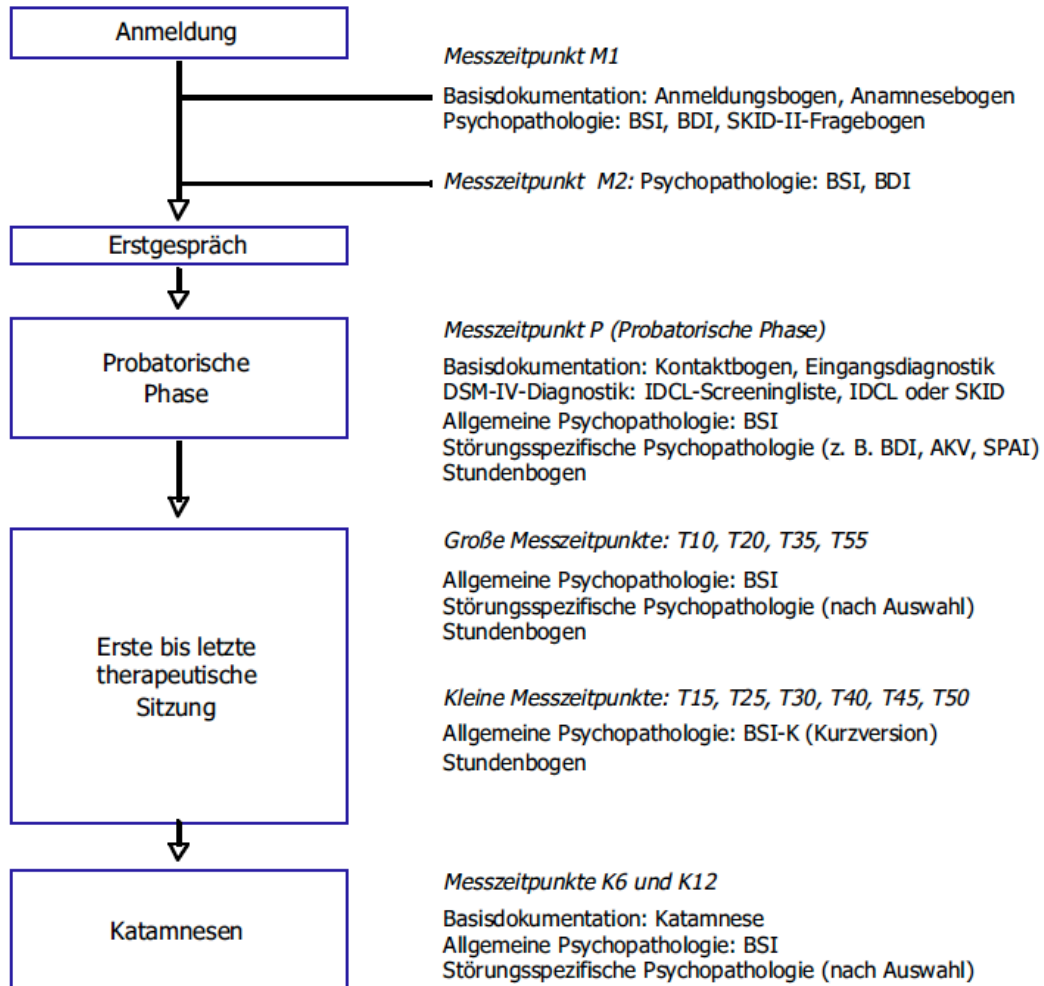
Anmeldung

Messzeitpunkt M1

Basisdokumentation: Anmeldungsbogen, Anamnesebogen
Psychopathologie: BSI, BDI, SKID-II-Fragebogen

Messzeitpunkt M2: Psychopathologie: BSI, BDI

Erstgespräch

Probatorische Phase

Messzeitpunkt P (Probatorische Phase)

Basisdokumentation: Kontaktbogen, Eingangsdiagnostik
DSM-IV-Diagnostik: IDCL-Screeningliste, IDCL oder SKID
Allgemeine Psychopathologie: BSI
Störungsspezifische Psychopathologie (z. B. BDI, AKV, SPAI)
Stundenbogen

Erste bis letzte therapeutische Sitzung

Große Messzeitpunkte: T10, T20, T35, T55

Allgemeine Psychopathologie: BSI
Störungsspezifische Psychopathologie (nach Auswahl)
Stundenbogen

Kleine Messzeitpunkte: T15, T25, T30, T40, T45, T50

Allgemeine Psychopathologie: BSI-K (Kurzversion)
Stundenbogen

Katamnesen

Messzeitpunkte K6 und K12

Basisdokumentation: Katamnese
Allgemeine Psychopathologie: BSI
Störungsspezifische Psychopathologie (nach Auswahl)